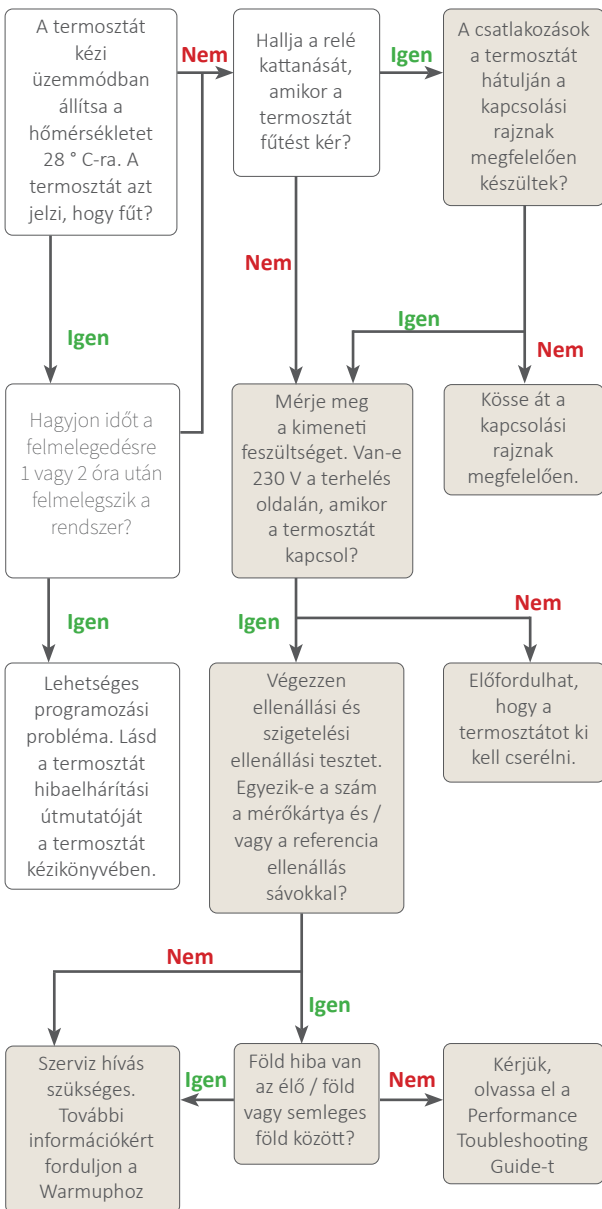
A termosztát kézi üzemmódban állítsa a hőmérsékletet 28 ° C-ra. A termosztát azt jelzi, hogy fűt?

Nem

Hallja a relé kattanását, amikor a termosztát fűtést kér?

Igen

A csatlakozások a termosztát hátulján a kapcsolási rajznak megfelelően készültek?

Igen

Nem

Igen

Nem

Hagyjon időt a felmelegedésre 1 vagy 2 óra után felmelegszik a rendszer?

Mérje meg a kimeneti feszültséget. Van-e 230 V a terhelés oldalán, amikor a termosztát kapcsol?

Kösse át a kapcsolási rajznak megfelelően.

Igen

Igen

Nem

Lehetséges programozási probléma. Lásd a termosztát hibaelhárítási útmutatóját a termosztát kézikönyvében.

Végezzen ellenállási és szigetelési ellenállási tesztet. Egyezik-e a szám a mérőkártya és / vagy a referencia ellenállás sávokkal?

Előfordulhat, hogy a termosztátot ki kell cserélni.

Nem

Igen

Szerviz hívás szükséges. További információkért forduljon a Warmuphoz

Igen

Föld hiba van az élő / föld vagy semleges föld között?

Nem

Kérjük, olvassa el a Performance Toubleshooting Guide-t